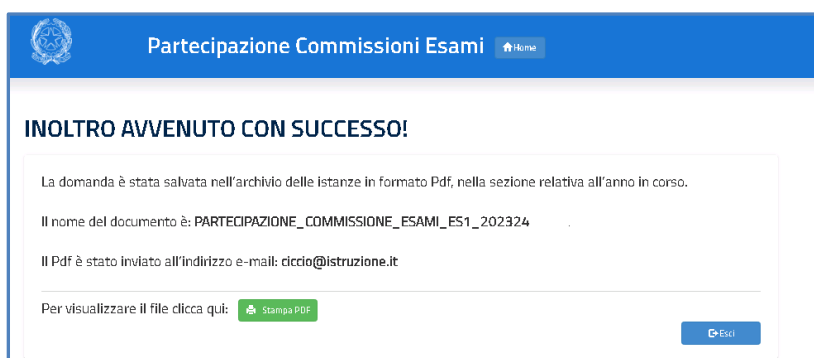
Partecipazione Commissioni Esami

Home

INOLTRO AVVENUTO CON SUCCESSO!

La domanda è stata salvata nell'archivio delle istanze in formato Pdf, nella sezione relativa all'anno in corso.

Il nome del documento è: PARTECIPAZIONE_COMMISSIONE_ESAMI_ES1_202324

Il Pdf è stato inviato all'indirizzo e-mail: ciccio@istruzione.it

Per visualizzare il file clicca qui: Stampa PDF

Esci